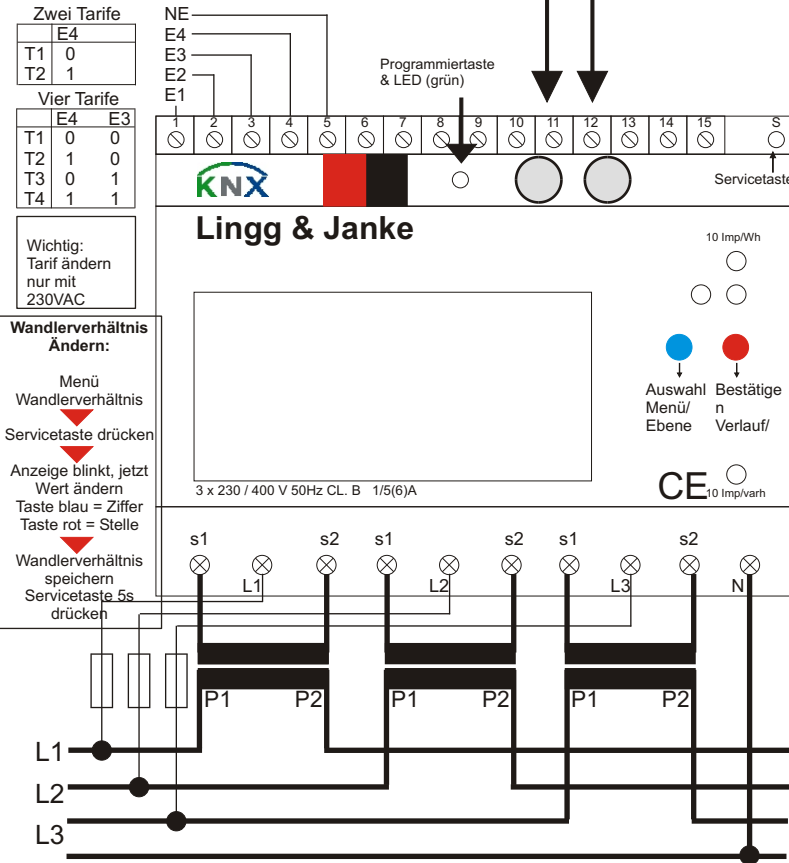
Zwei Tarife

| | E4 |
|---|---|
| T1 | 0 |
| T2 | 1 |

Vier Tarife

| | E4 | E3 |
|---|---|---|
| T1 | 0 | 0 |
| T2 | 1 | 0 |
| T3 | 0 | 1 |
| T4 | 1 | 1 |

Wichtig: Tarif ändern nur mit 230VAC

Wandlerverhältnis Ändern:

Menü Wandlerverhältnis

Servicetaste drücken

Anzeige blinkt, jetzt Wert ändern Taste blau = Ziffer Taste rot = Stelle

Wandlerverhältnis speichern Servicetaste 5s drücken

NE
E4
E3
E2
E1

Programmiertaste & LED (grün)

1 2 3 4 5 6 7 8 9 10 11 12 13 14 15 S

KNX

Servicetaste

Lingg & Janke

10 Imp/Wh

Auswahl Menü/ Ebene

Bestätigen Verlauf/

CE

10 Imp/varh

3 x 230 / 400 V 50Hz CL. B 1/5(6)A

s1 s2 s1 s2 s1 s2

L1 L2 L3 N

P1 P2 P1 P2 P1 P2

L1
L2
L3